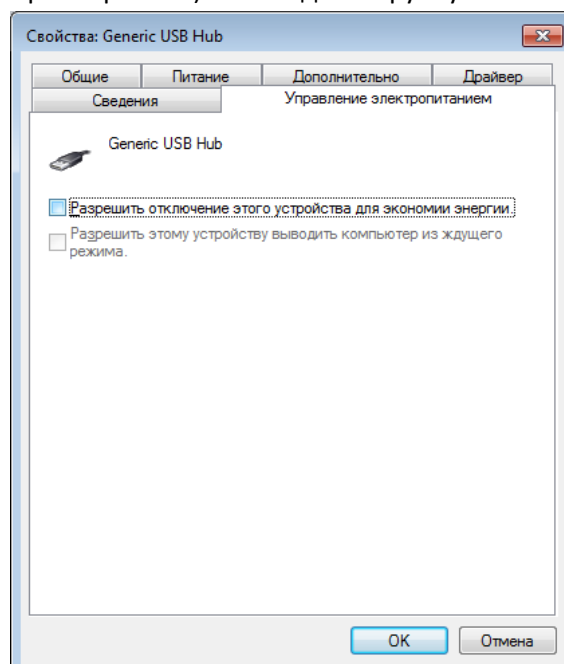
Свойства: Generic USB Hub

Общие
Питание
Дополнительно
Драйвер
Сведения
Управление электропитанием

Generic USB Hub

Разрешить отключение этого устройства для экономии энергии

Разрешить этому устройству выводить компьютер из ждущего режима.

OK
Отмена